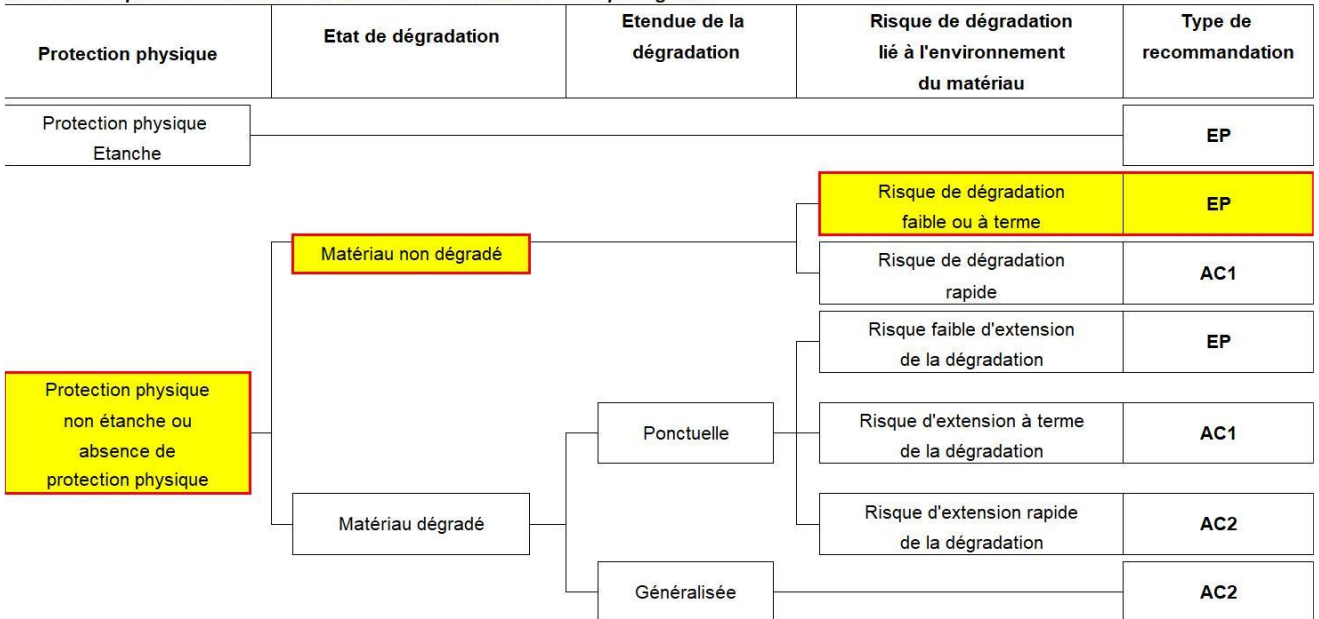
Protection physique

Etat de dégradation

Etendue de la dégradation

Risque de dégradation lié à l'environnement du matériau

Type de recommandation

Protection physique Etanche

EP

Risque de dégradation faible ou à terme

EP

Matériau non dégradé

Risque de dégradation rapide

AC1

Risque faible d'extension de la dégradation

EP

Protection physique non étanche ou absence de protection physique

Ponctuelle

Risque d'extension à terme de la dégradation

AC1

Matériau dégradé

Risque d'extension rapide de la dégradation

AC2

Généralisée

AC2